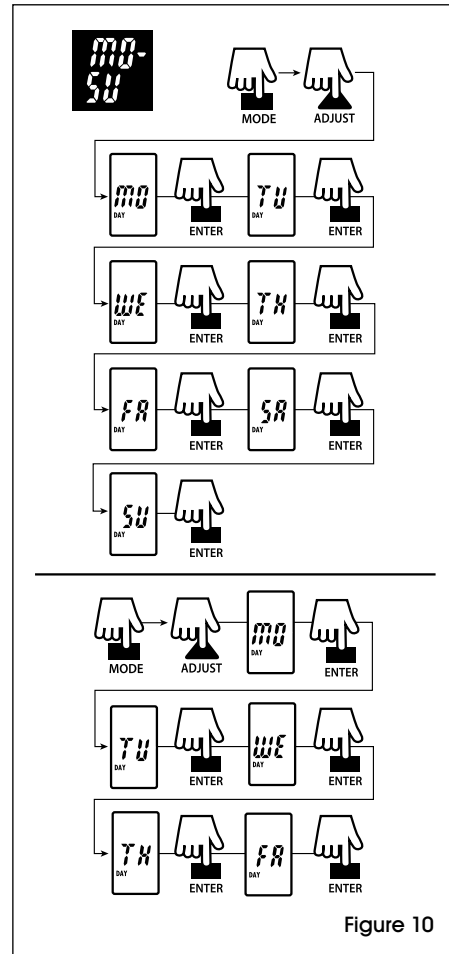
MO-
SU

MODE ADJUST

MO
DAY
ENTER
TU
DAY
ENTER

WE
DAY
ENTER
TH
DAY
ENTER

FR
DAY
ENTER
SA
DAY
ENTER

SU
DAY
ENTER

MODE ADJUST
MO
DAY
ENTER

TU
DAY
ENTER
WE
DAY
ENTER

TH
DAY
ENTER
FR
DAY
ENTER

Figure 10